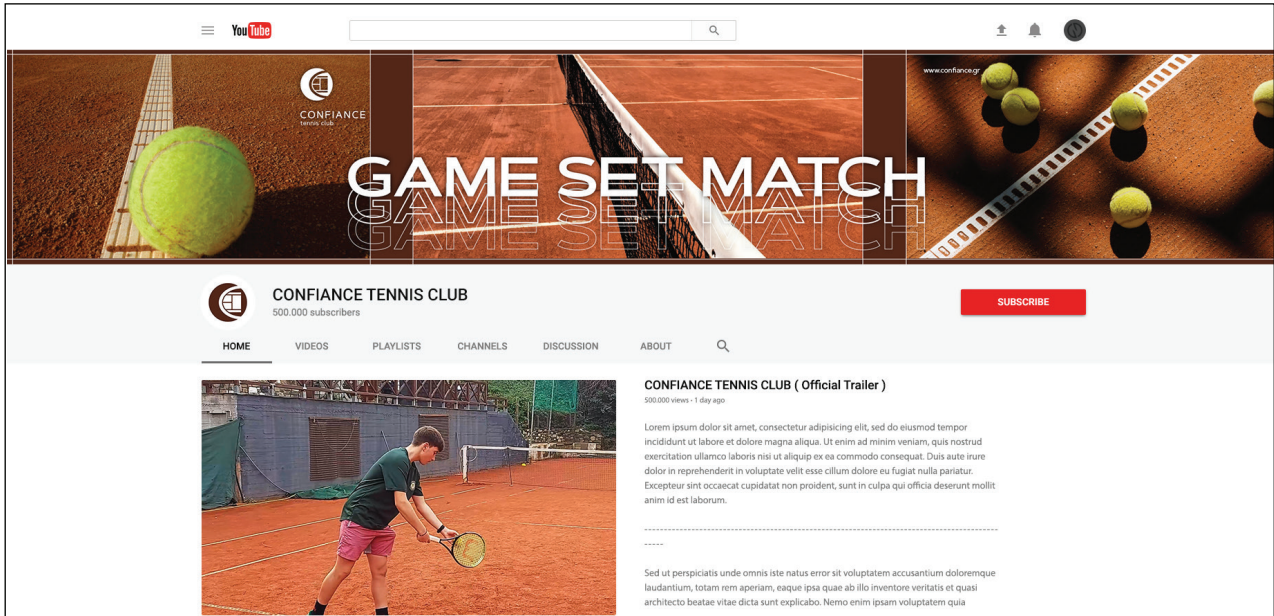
YouTube

CONFIANCE
tennis club

www.confiance.gr

GAME SET MATCH
GAME SET MATCH
GAME SET MATCH

CONFIANCE TENNIS CLUB
500.000 subscribers

SUBSCRIBE

HOME VIDEOS PLAYLISTS CHANNELS DISCUSSION ABOUT

CONFIANCE TENNIS CLUB ( Official Trailer )
500.000 views • 1 day ago

Lorem ipsum dolor sit amet, consectetur adipisicing elit, sed do eiusmod tempor incididunt ut labore et dolore magna aliqua. Ut enim ad minim veniam, quis nostrud exercitation ullamco laboris nisi ut aliquip ex ea commodo consequat. Duis aute irure dolor in reprehenderit in voluptate velit esse cillum dolore eu fugiat nulla pariatur. Excepteur sint occaecat cupidatat non proident, sunt in culpa qui officia deserunt mollit anim id est laborum.

----------------------------------------------------------------------------------------------------

Sed ut perspiciatis unde omnis iste natus error sit voluptatem accusantium doloremque laudantium, totam rem aperiam, eaque ipsa quae ab illo inventore veritatis et quasi architecto beatae vitae dicta sunt explicabo. Nemo enim ipsam voluptatem quia